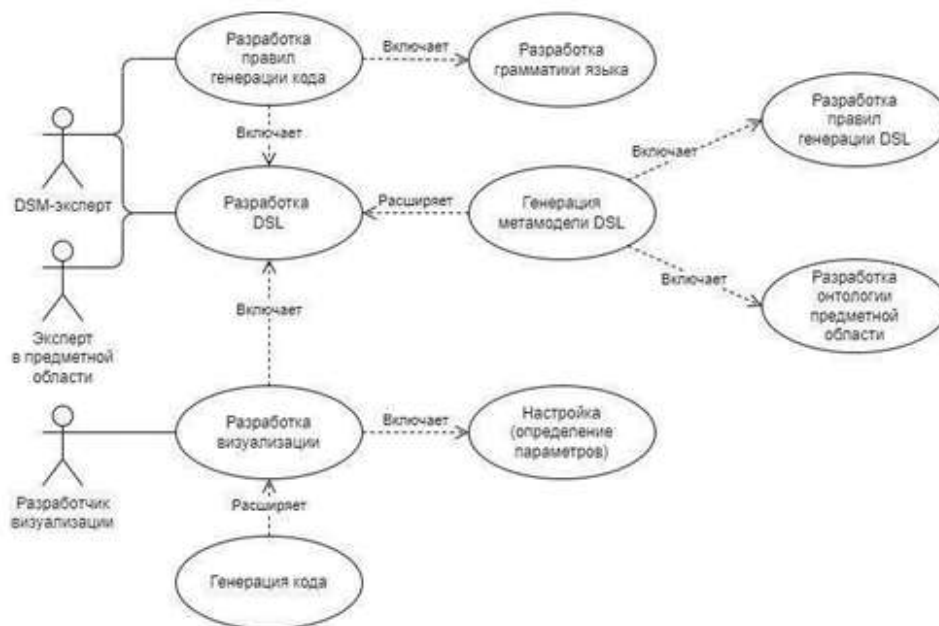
Разработка правил генерации кода

Включает

Разработка грамматики языка

Включает

DSM-эксперт

Разработка DSL

Расширяет

Генерация метамодели DSL

Включает

Разработка правил генерации DSL

Включает

Разработка онтологии предметной области

Включает

Эксперт в предметной области

Разработчик визуализации

Разработка визуализации

Включает

Настройка (определение параметров)

Расширяет

Генерация кода